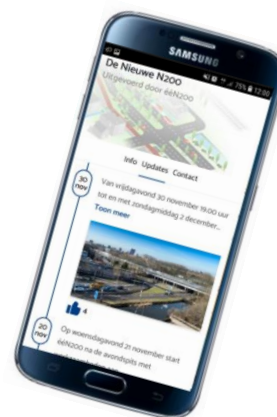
SAMSUNG

75% 12:00

De Nieuwe N200

Uitgevoerd door éénN200

Info Updates Contact

30 nov

Van vrijdagavond 30 november 19.00 uur tot en met zondagmiddag 2 december...

Toon meer

4

20 nov

Op woensdagavond 21 november start éénN200 na de avondspits met